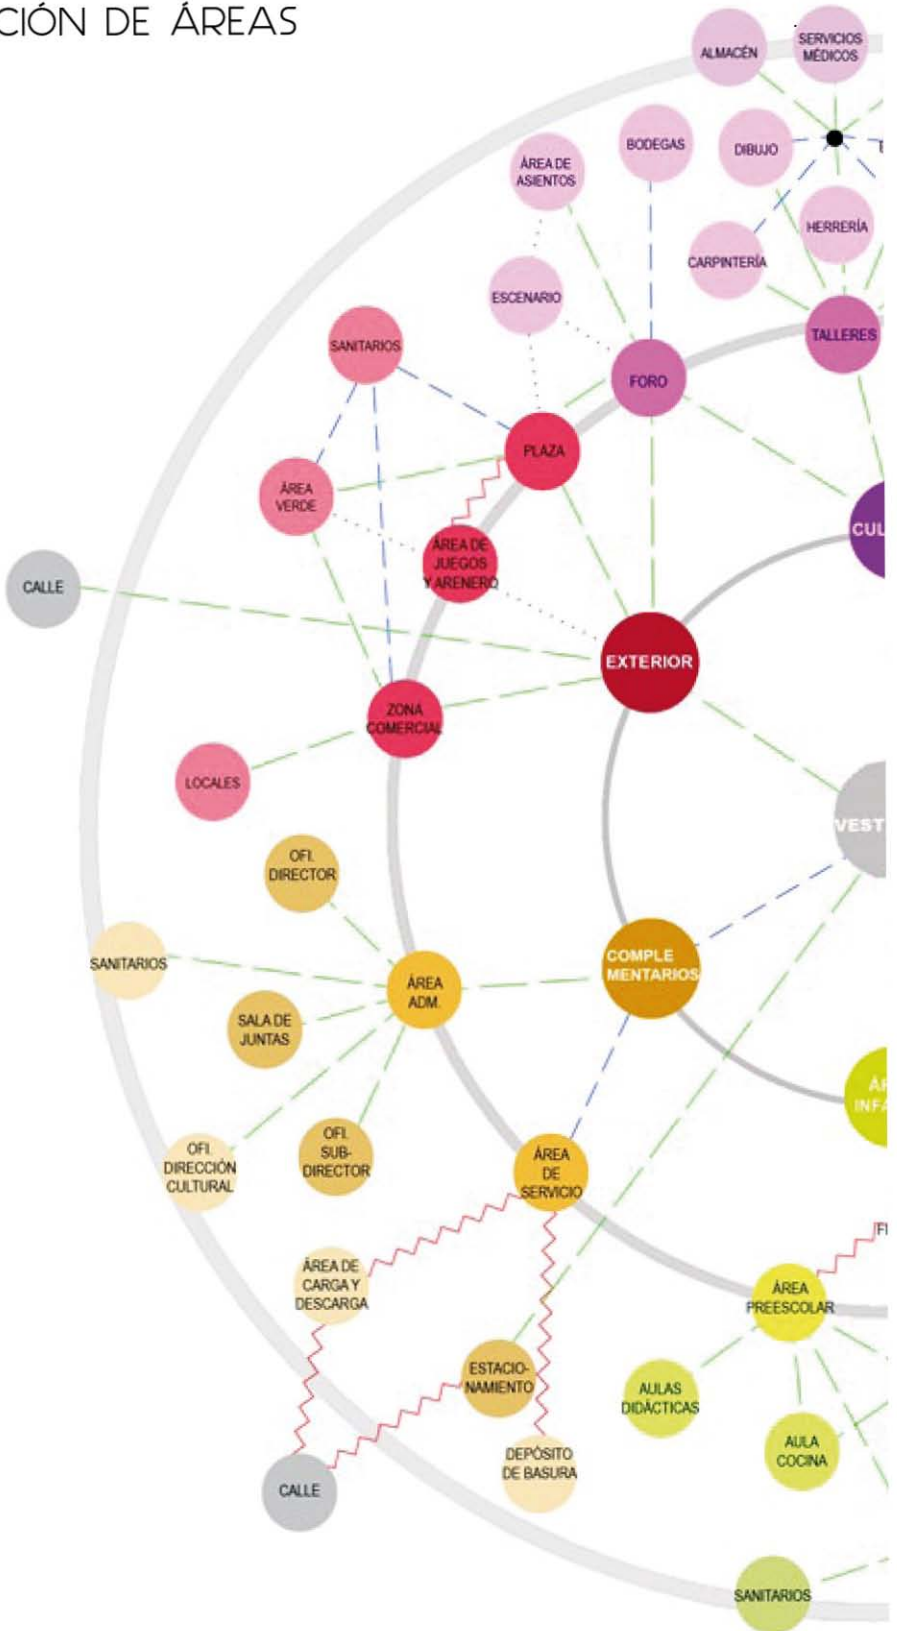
CIÓN DE ÁREAS

ALMACÉN
SERVICIOS MÉDICOS
BODEGAS
DIBUJO
ÁREA DE ASIENTOS
HERRERÍA
CARPINTERÍA
ESCENARIO
TALLERES
SANITARIOS
FORO
PLAZA
ÁREA VERDE
CUL
ÁREA DE JUEGOS Y ARENERO
CALLE
EXTERIOR
ZONA COMERCIAL
LOCALES
VEST
OFI. DIRECTOR
SANITARIOS
ÁREA ADM.
COMPLE MENTARIOS
SALA DE JUNTAS
ÁR INFA
OFI. DIRECCIÓN CULTURAL
OFI. SUB-DIRECTOR
ÁREA DE SERVICIO
FI
ÁREA DE CARGA Y DESCARGA
ÁREA PREESCOLAR
ESTACIO-NAMIENTO
AULAS DIDÁCTICAS
AULA COCINA
DEPÓSITO DE BASURA
CALLE
SANITARIOS